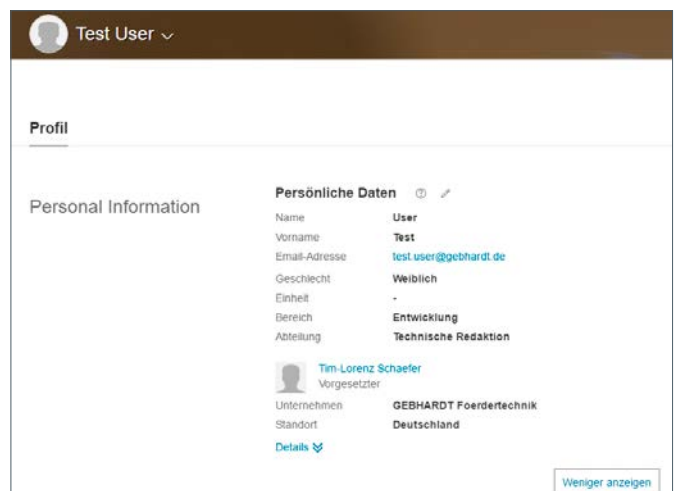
Test User ⌄

Profil

Personal Information

Persönliche Daten

| | |
|---|---|
| Name | User |
| Vorname | Test |
| Email-Adresse | test.user@gebhardt.de |
| Geschlecht | Weiblich |
| Einheit | - |
| Bereich | Entwicklung |
| Abteilung | Technische Redaktion |

Tim-Lorenz Schaefer
Vorgesetzter

| | |
|---|---|
| Unternehmen | GEBHARDT Foerdertechnik |
| Standort | Deutschland |

Details

Weniger anzeigen